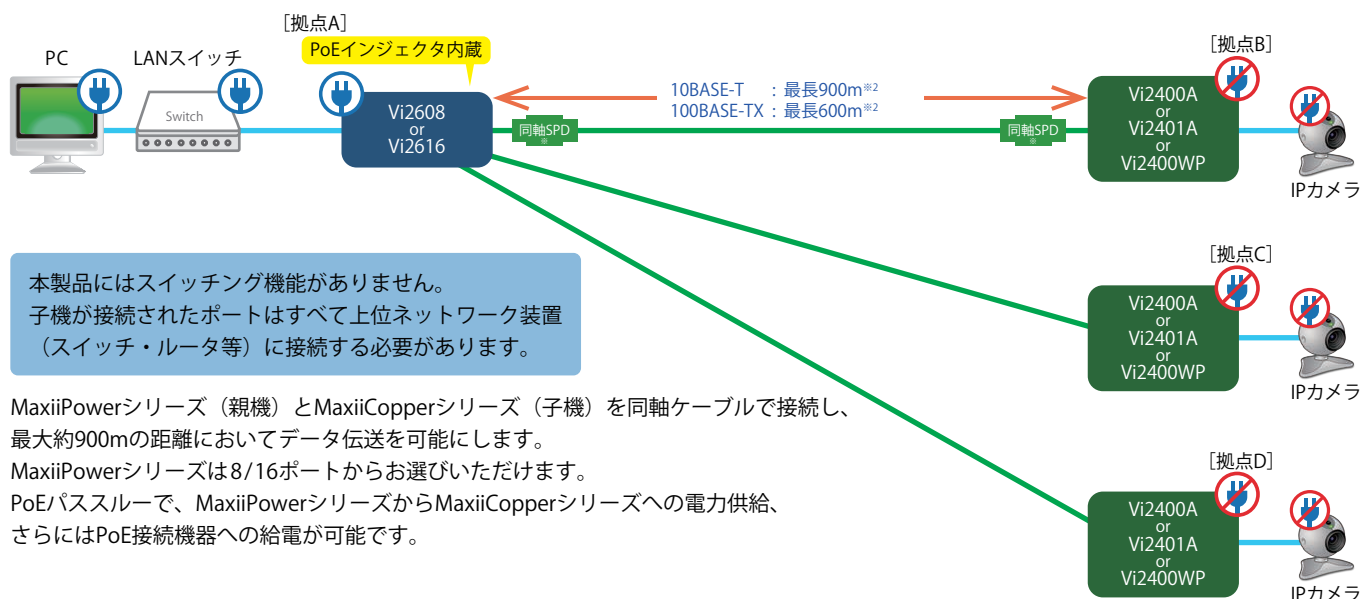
［拠点A］

PoEインジェクタ内蔵

PC

LANスイッチ

Switch

Vi2608
or
Vi2616

10BASE-T　：最長900m※2
100BASE-TX：最長600m※2

同軸SPD
※

同軸SPD
※

［拠点B］

Vi2400A
or
Vi2401A
or
Vi2400WP

IPカメラ

［拠点C］

Vi2400A
or
Vi2401A
or
Vi2400WP

IPカメラ

本製品にはスイッチング機能がありません。
子機が接続されたポートはすべて上位ネットワーク装置（スイッチ・ルータ等）に接続する必要があります。

［拠点D］

Vi2400A
or
Vi2401A
or
Vi2400WP

IPカメラ

MaxiiPowerシリーズ（親機）とMaxiiCopperシリーズ（子機）を同軸ケーブルで接続し、
最大約900mの距離においてデータ伝送を可能にします。
MaxiiPowerシリーズは8/16ポートからお選びいただけます。
PoEパススルーで、MaxiiPowerシリーズからMaxiiCopperシリーズへの電力供給、
さらにはPoE接続機器への給電が可能です。